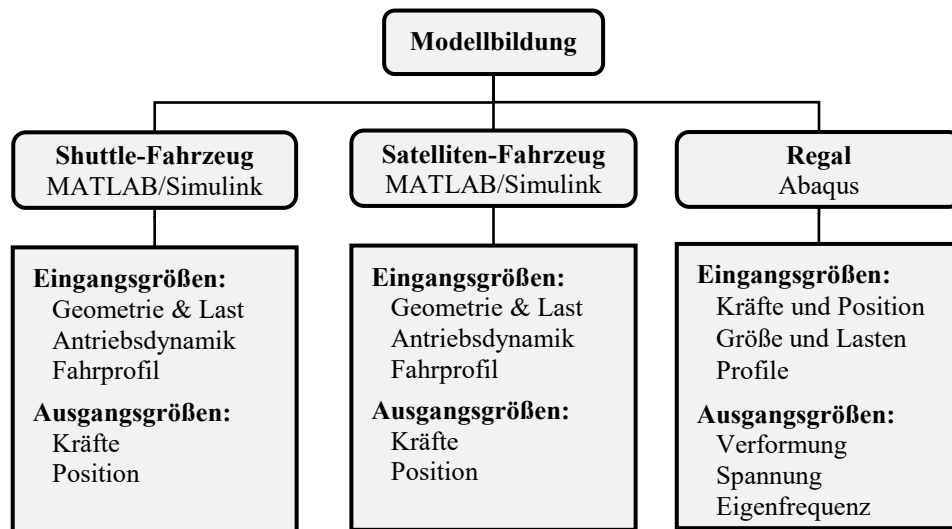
Modellbildung

Shuttle-Fahrzeug
MATLAB/Simulink

Eingangsgrößen:
Geometrie & Last
Antriebsdynamik
Fahrprofil

Ausgangsgrößen:
Kräfte
Position

Satelliten-Fahrzeug
MATLAB/Simulink

Eingangsgrößen:
Geometrie & Last
Antriebsdynamik
Fahrprofil

Ausgangsgrößen:
Kräfte
Position

Regal
Abaqus

Eingangsgrößen:
Kräfte und Position
Größe und Lasten
Profile

Ausgangsgrößen:
Verformung
Spannung
Eigenfrequenz